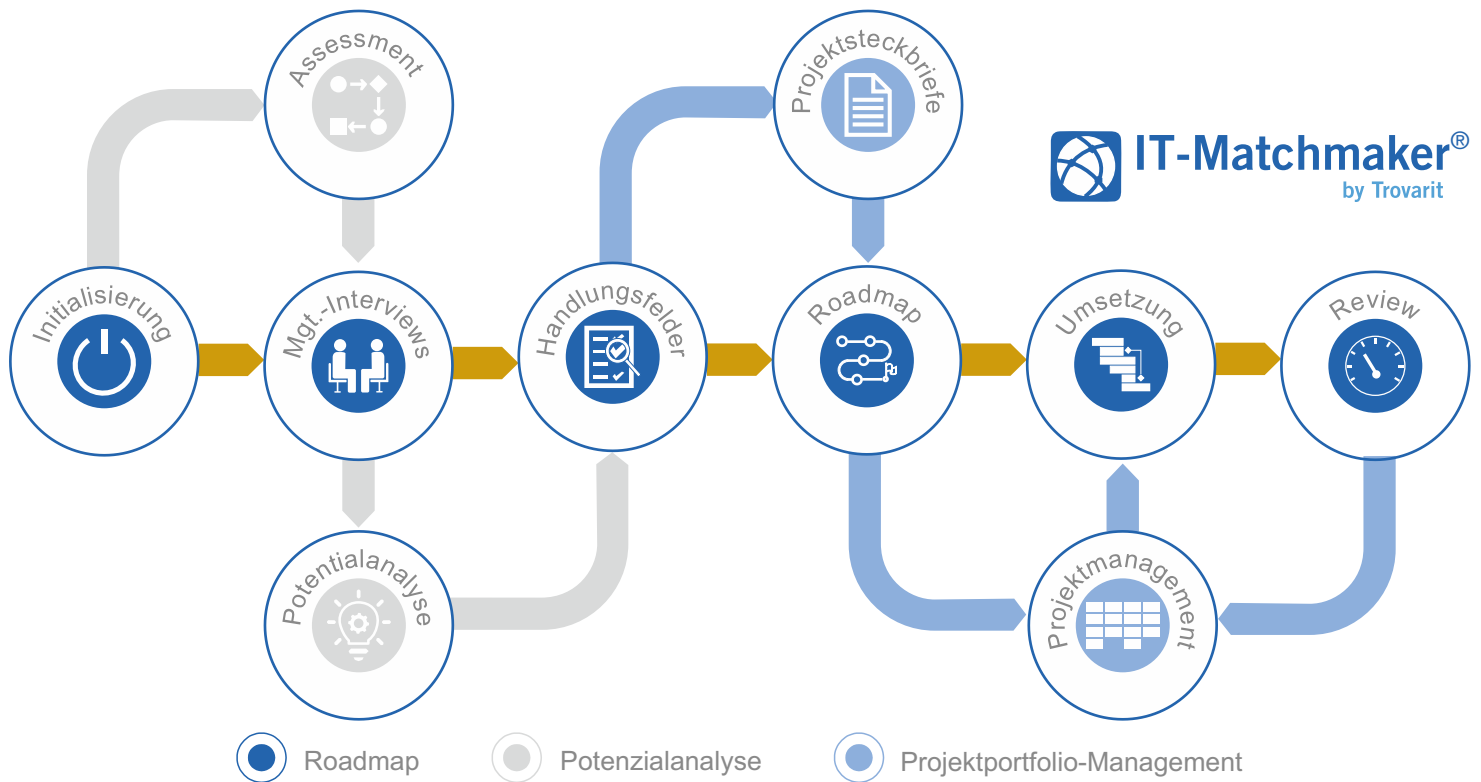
Assessment

Projektsteckbriefe

IT-Matchmaker®
by Trovarit

Initialisierung

Mgt.-Interviews

Handlungsfelder

Roadmap

Umsetzung

Review

Potentialanalyse

Projektmanagement

Roadmap Potenzialanalyse Projektportfolio-Management